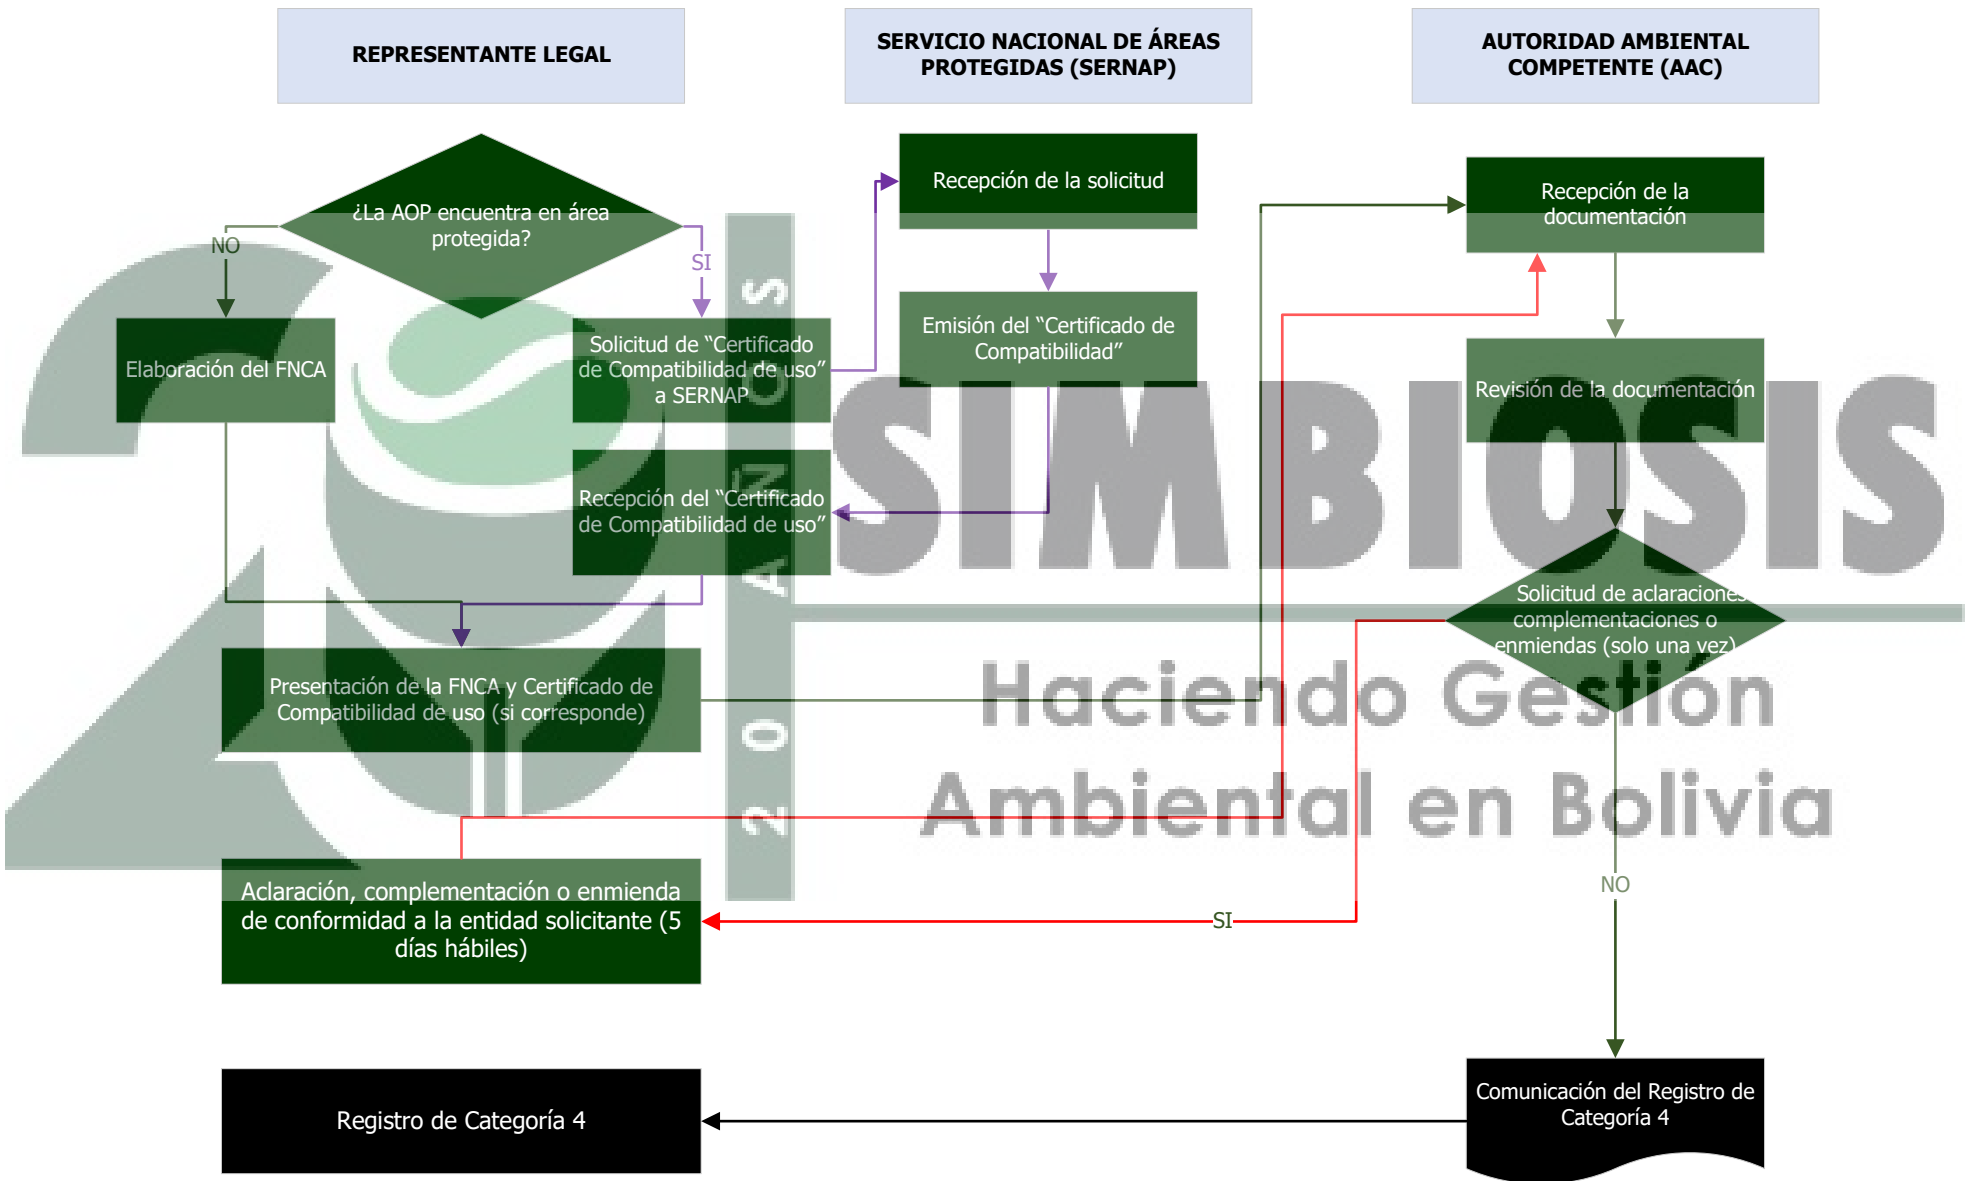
REPRESENTANTE LEGAL

SERVICIO NACIONAL DE ÁREAS PROTEGIDAS (SERNAP)

AUTORIDAD AMBIENTAL COMPETENTE (AAC)

¿La AOP encuentra en área protegida?

NO

SI

Elaboración del FNCA

Solicitud de "Certificado de Compatibilidad de uso" a SERNAP

Recepción de la solicitud

Emisión del "Certificado de Compatibilidad"

Recepción del "Certificado de Compatibilidad de uso"

Recepción de la documentación

Revisión de la documentación

Solicitud de aclaraciones complementaciones o enmiendas (solo una vez)

Presentación de la FNCA y Certificado de Compatibilidad de uso (si corresponde)

Aclaración, complementación o enmienda de conformidad a la entidad solicitante (5 días hábiles)

SI

NO

Registro de Categoría 4

Comunicación del Registro de Categoría 4

2 0 A Ñ O S

SIMBIOSIS

Haciendo Gestión Ambiental en Bolivia